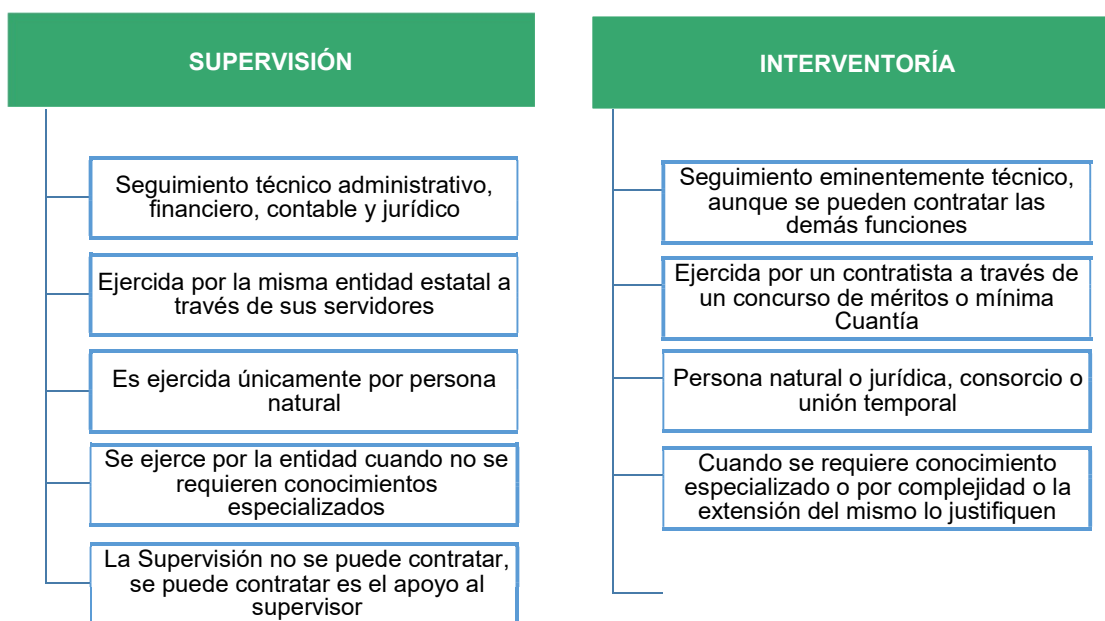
SUPERVISIÓN

Seguimiento técnico administrativo, financiero, contable y jurídico

Ejercida por la misma entidad estatal a través de sus servidores

Es ejercida únicamente por persona natural

Se ejerce por la entidad cuando no se requieren conocimientos especializados

La Supervisión no se puede contratar, se puede contratar es el apoyo al supervisor

INTERVENTORÍA

Seguimiento eminentemente técnico, aunque se pueden contratar las demás funciones

Ejercida por un contratista a través de un concurso de méritos o mínima Cuantía

Persona natural o jurídica, consorcio o unión temporal

Cuando se requiere conocimiento especializado o por complejidad o la extensión del mismo lo justifiquen